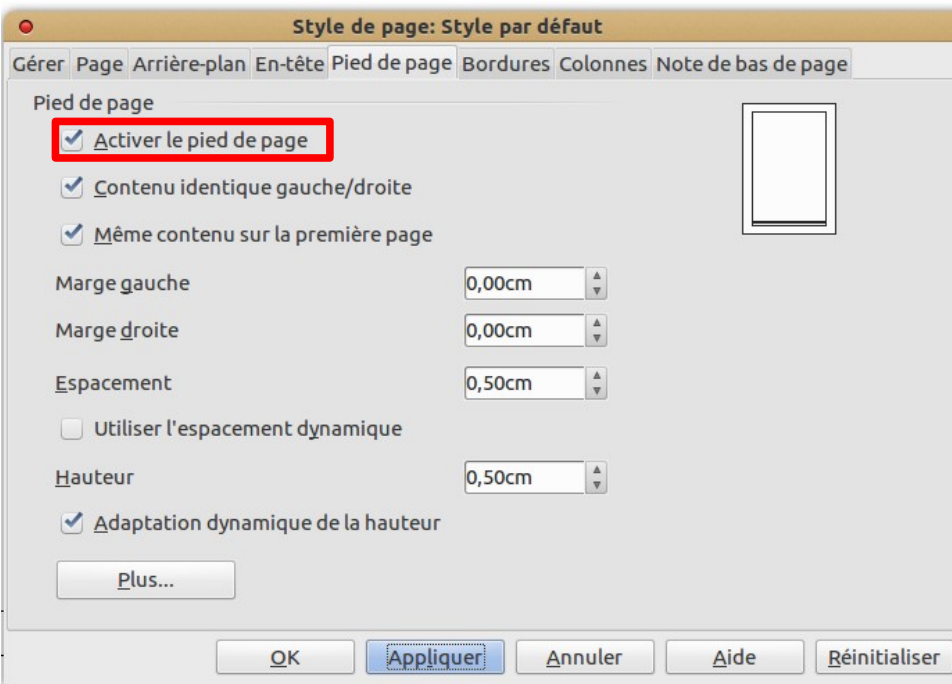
Style de page: Style par défaut

Gérer | Page | Arrière-plan | En-tête | Pied de page | Bordures | Colonnes | Note de bas de page

Pied de page

Activer le pied de page

Contenu identique gauche/droite

Même contenu sur la première page

Marge gauche 0,00cm

Marge droite 0,00cm

Espacement 0,50cm

Utiliser l'espacement dynamique

Hauteur 0,50cm

Adaptation dynamique de la hauteur

Plus...

OK | Appliquer | Annuler | Aide | Réinitialiser